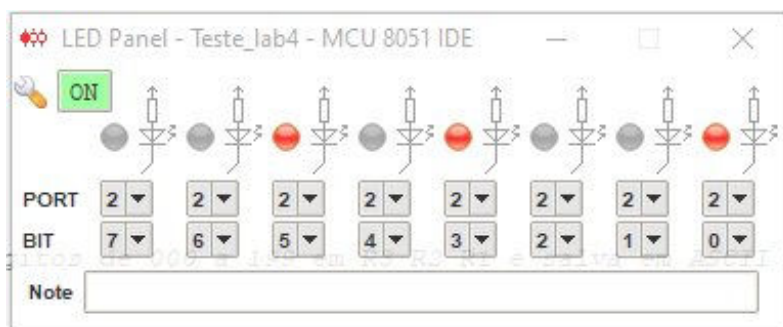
LED Panel - Teste_lab4 - MCU 8051 IDE

ON

| PORT | 2 | 2 | 2 | 2 | 2 | 2 | 2 | 2 |
|---|---|---|---|---|---|---|---|---|
| BIT | 7 | 6 | 5 | 4 | 3 | 2 | 1 | 0 |

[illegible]itos de 000 a 1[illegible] em R0 R3 R1 e salva em A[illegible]

Note